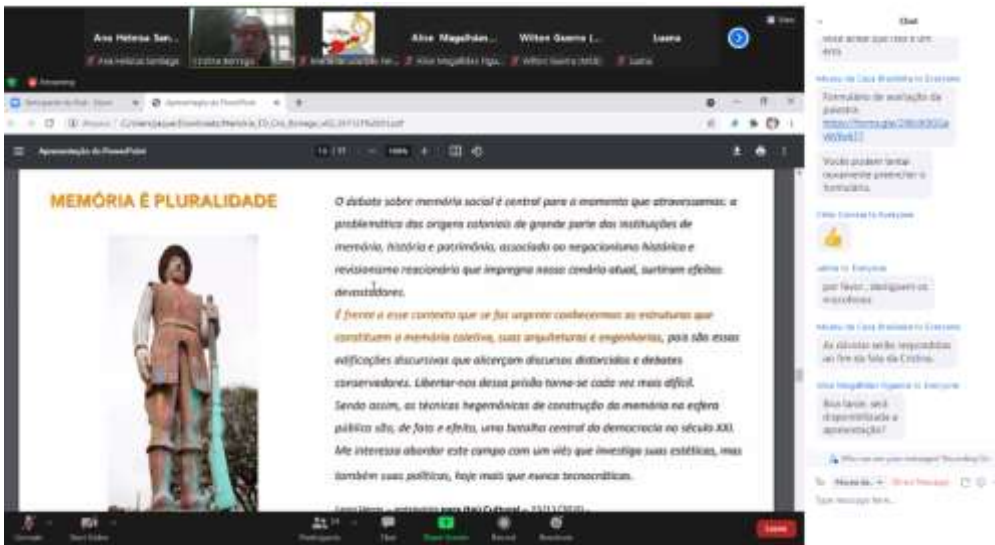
Ana Helena San...
Alice Magalhães...
Wilton Guerra (...
Luana

Apresentação do PowerPoint

MEMÓRIA E PLURALIDADE

O debate sobre memória social é central para o momento que atravessamos: a problemática das origens coloniais de grande parte das instituições de memória, história e patrimônio, associada ao negacionismo histórico e revisionismo reacionário que impregna nosso cenário atual, surtiram efeitos devastadores.

É frente a esse contexto que se faz urgente conhecermos as estruturas que constituem a memória coletiva, suas arquiteturas e engenharias, pois são essas edificações discursivas que alicerçam discursos distorcidos e debates conservadores. Libertar-nos dessa prisão torna-se cada vez mais difícil.

Sendo assim, as técnicas hegemônicas de construção da memória na esfera pública são, de fato e efeito, uma batalha central da democracia no século XXI. Me interessa abordar este campo com um viés que investiga suas estéticas, mas também suas políticas, hoje mais que nunca tecnocráticas.

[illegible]

Chat

Formulário de avaliação da palestra:
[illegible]
Vocês podem tentar novamente preencher o formulário.

por favor, desliguem os microfones

As dúvidas serão respondidas ao fim da fala da Cristina.

Boa tarde, será disponibilizada a apresentação?

To: Everyone
Type message here...

Leave